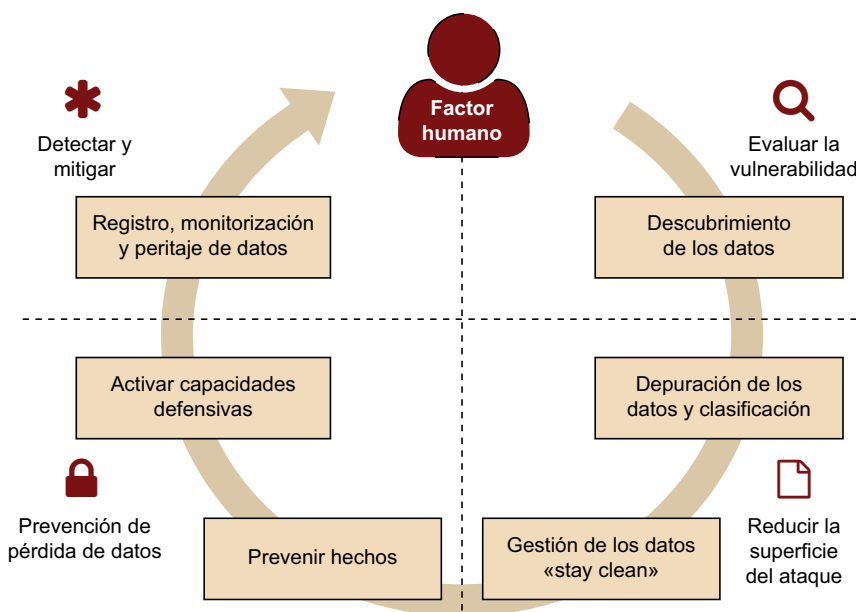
Factor humano

Detectar y mitigar

Registro, monitorización y peritaje de datos

Evaluar la vulnerabilidad

Descubrimiento de los datos

Activar capacidades defensivas

Depuración de los datos y clasificación

Prevención de pérdida de datos

Prevenir hechos

Gestión de los datos «stay clean»

Reducir la superficie del ataque